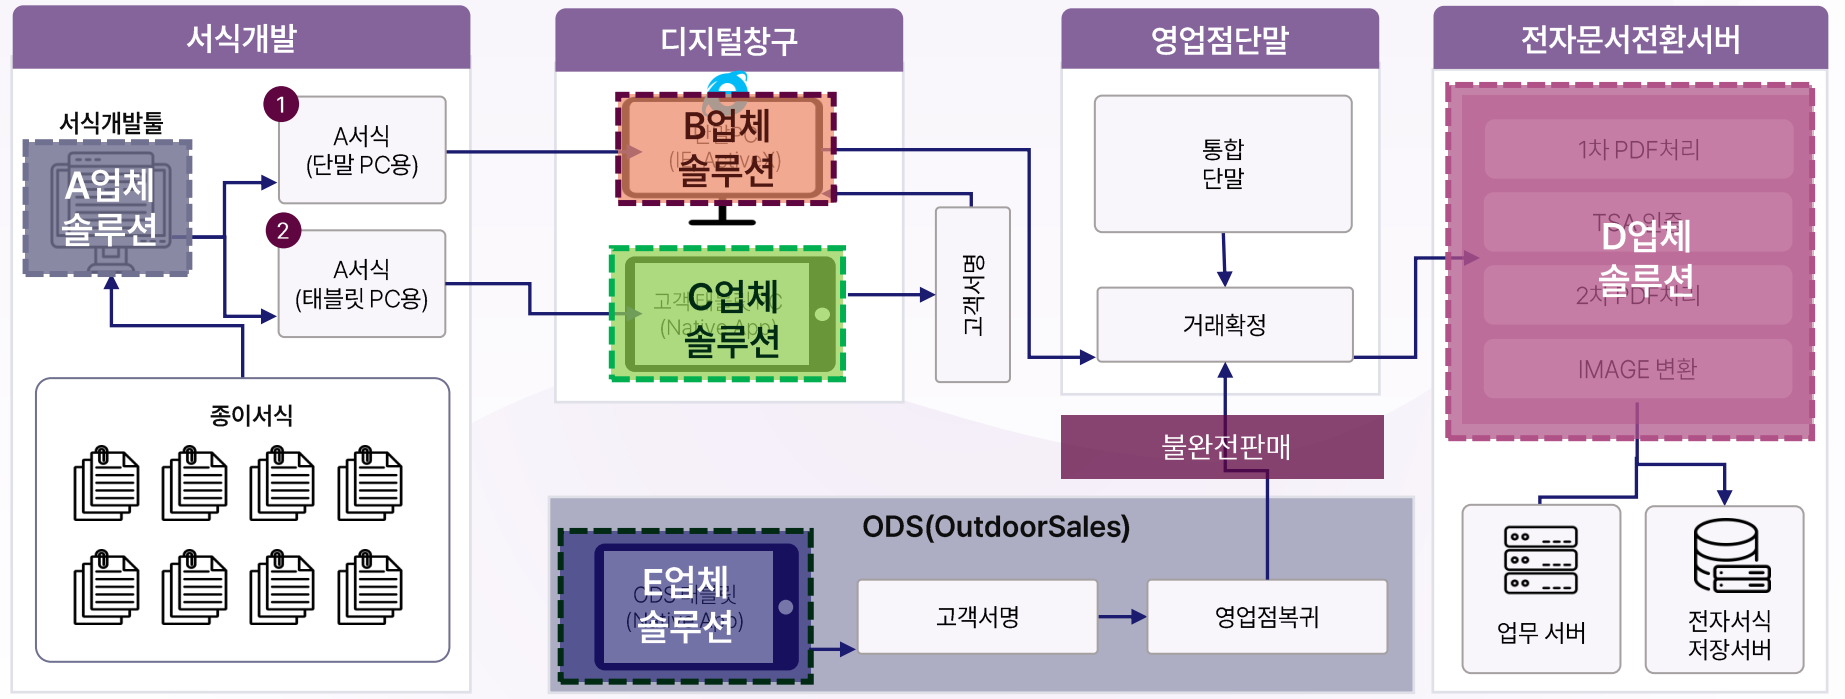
서식개발

서식개발툴

A업체
솔루션

1

A서식
(단말 PC용)

2

A서식
(태블릿 PC용)

종이서식

디지털창구

B업체
솔루션

C업체
솔루션

고객서명

영업점단말

통합
단말

거래확정

불완전판매

전자문서전환서버

1차 PDF처리

D업체
솔루션

IMAGE 변환

ODS(OutdoorSales)

E업체
솔루션

고객서명

영업점복귀

업무 서버

전자서식
저장서버